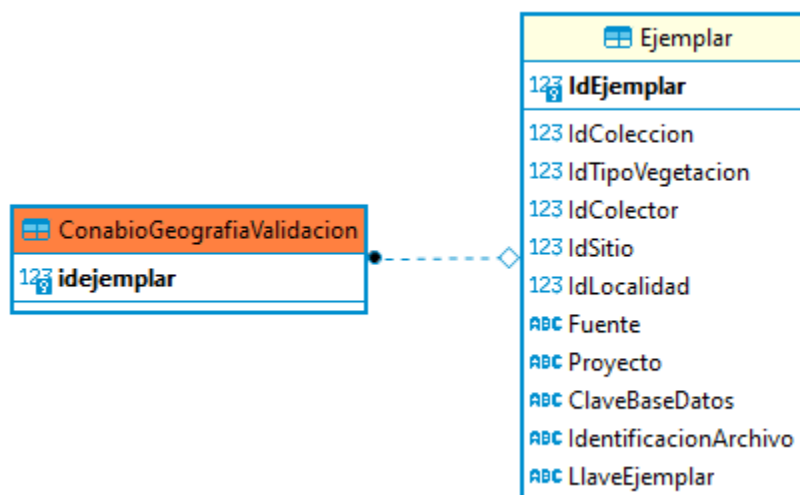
ConabioGeografiaValidacion

123 idejemplar

Ejemplar

123 IdEjemplar

123 IdColeccion

123 IdTipoVegetacion

123 IdColector

123 IdSitio

123 IdLocalidad

ABC Fuente

ABC Proyecto

ABC ClaveBaseDatos

ABC IdentificacionArchivo

ABC LlaveEjemplar